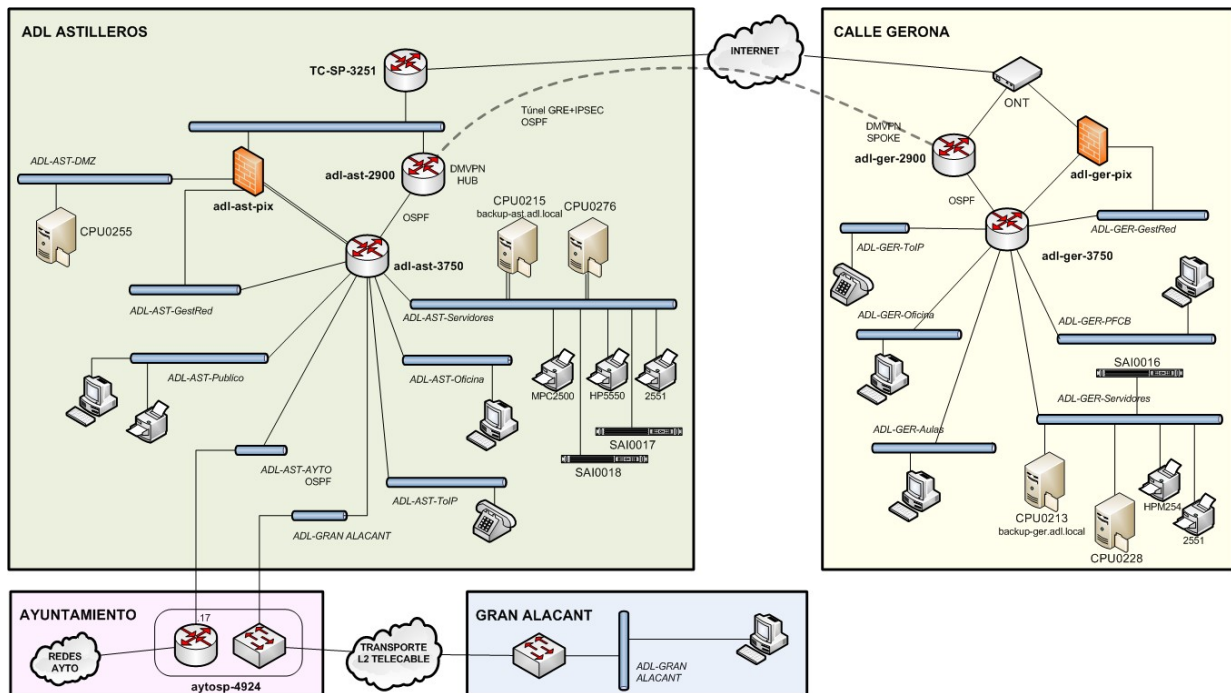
ADL ASTILLEROS

TC-SP-3251

INTERNET

Túnel GRE+IPSEC
OSPF

ADL-AST-DMZ

adl-ast-2900

DMVPN
HUB

adl-ast-pix

CPU0255

OSPF

CPU0215
backup-ast.adl.local

CPU0276

adl-ast-3750

ADL-AST-GestRed

ADL-AST-Servidores

ADL-AST-Publico

ADL-AST-Oficina

MPC2500

HP5550

2551

SAI0017

SAI0018

ADL-AST-AYTO
OSPF

ADL-AST-ToIP

ADL-GRAN ALACANT

CALLE GERONA

ONT

DMVPN
SPOKE

adl-ger-2900

adl-ger-pix

OSPF

ADL-GER-GestRed

ADL-GER-ToIP

adl-ger-3750

ADL-GER-Oficina

ADL-GER-PFCB

SAI0016

ADL-GER-Servidores

ADL-GER-Aulas

CPU0213
backup-ger.adl.local

HPM254

2551

CPU0228

AYUNTAMIENTO

.17

REDES
AYTO

aytosp-4924

TRANSPORTE
L2 TELECABLE

GRAN ALACANT

ADL-GRAN
ALACANT